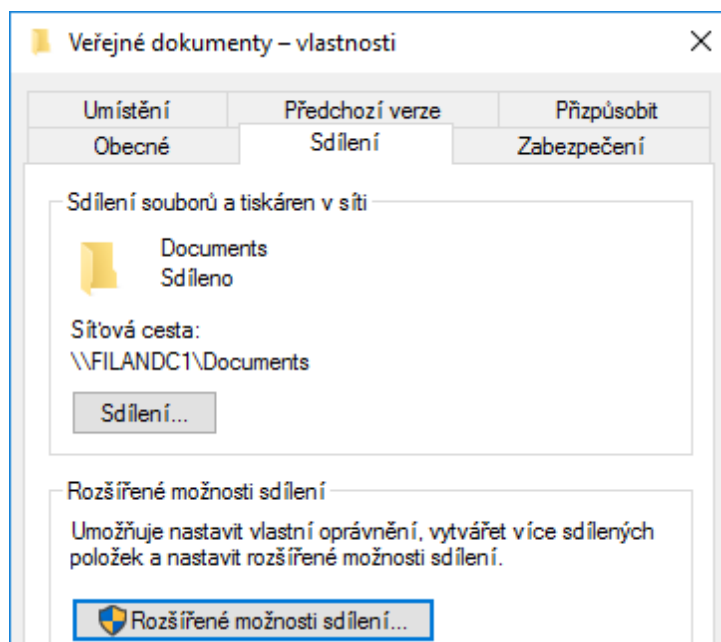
Veřejné dokumenty – vlastnosti
X

Umístění
Předchozí verze
Přizpůsobit
Obecné
Sdílení
Zabezpečení

Sdílení souborů a tiskáren v síti

Documents
Sdíleno

Síťová cesta:
\\FILANDC1\Documents

Sdílení...

Rozšířené možnosti sdílení

Umožňuje nastavit vlastní oprávnění, vytvářet více sdílených položek a nastavit rozšířené možnosti sdílení.

Rozšířené možnosti sdílení...